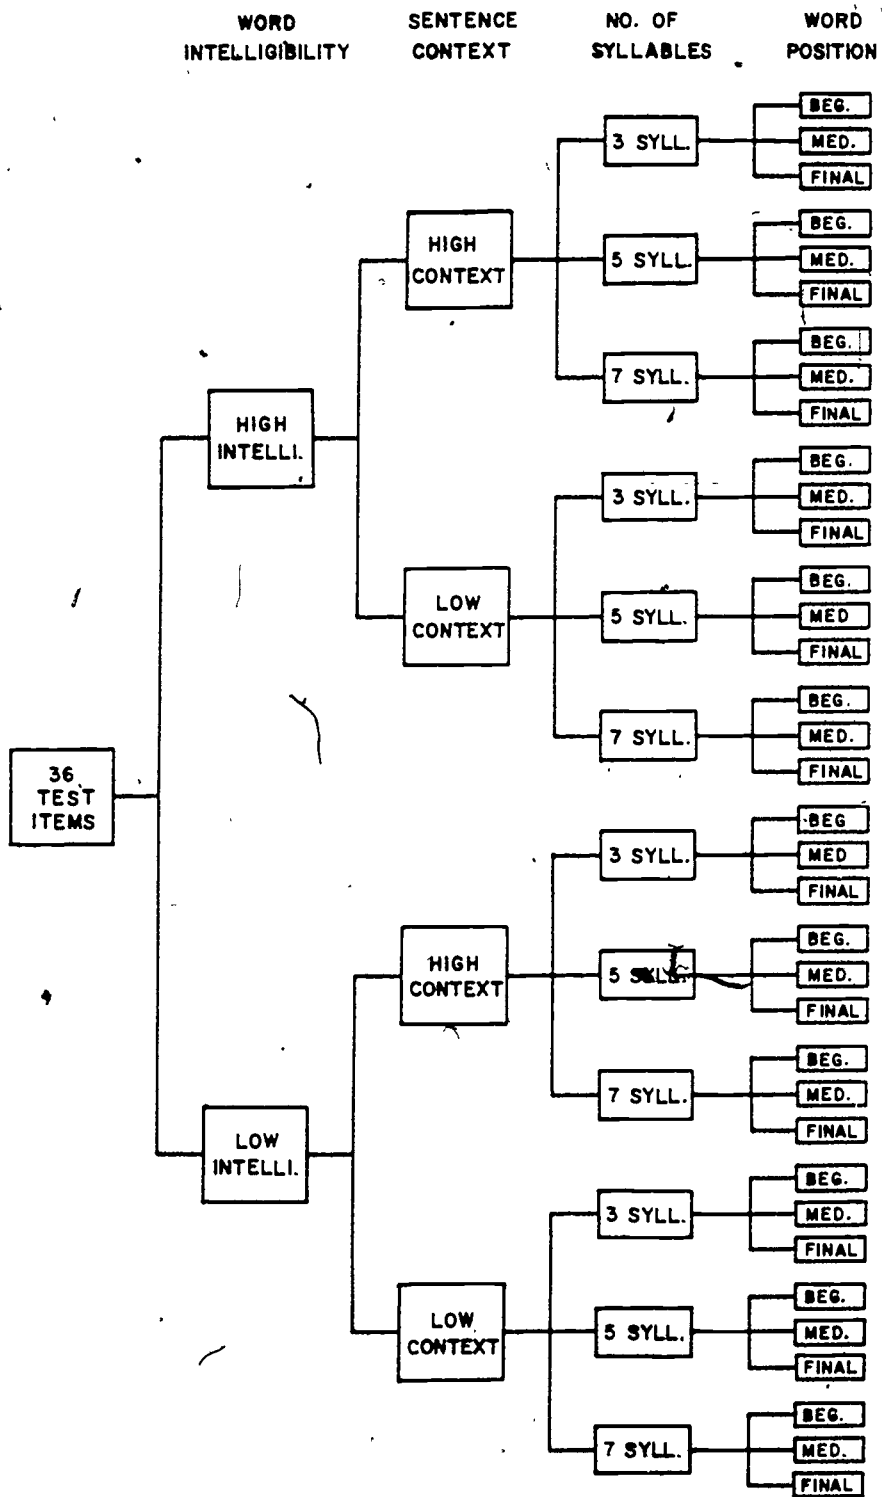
WORD INTELLIGIBILITY

SENTENCE CONTEXT

NO. OF SYLLABLES

WORD POSITION

36 TEST ITEMS

HIGH INTELLI.

HIGH CONTEXT

3 SYLL.

BEG.
MED.
FINAL

5 SYLL.

BEG.
MED.
FINAL

7 SYLL.

BEG.
MED.
FINAL

LOW CONTEXT

3 SYLL.

BEG.
MED.
FINAL

5 SYLL.

BEG.
MED
FINAL

7 SYLL.

BEG.
MED.
FINAL

LOW INTELLI.

HIGH CONTEXT

3 SYLL.

BEG
MED
FINAL

5 SYLL.

BEG.
MED.
FINAL

7 SYLL.

BEG.
MED.
FINAL

LOW CONTEXT

3 SYLL.

BEG.
MED.
FINAL

5 SYLL.

BEG.
MED.
FINAL

7 SYLL.

BEG.
MED.
FINAL